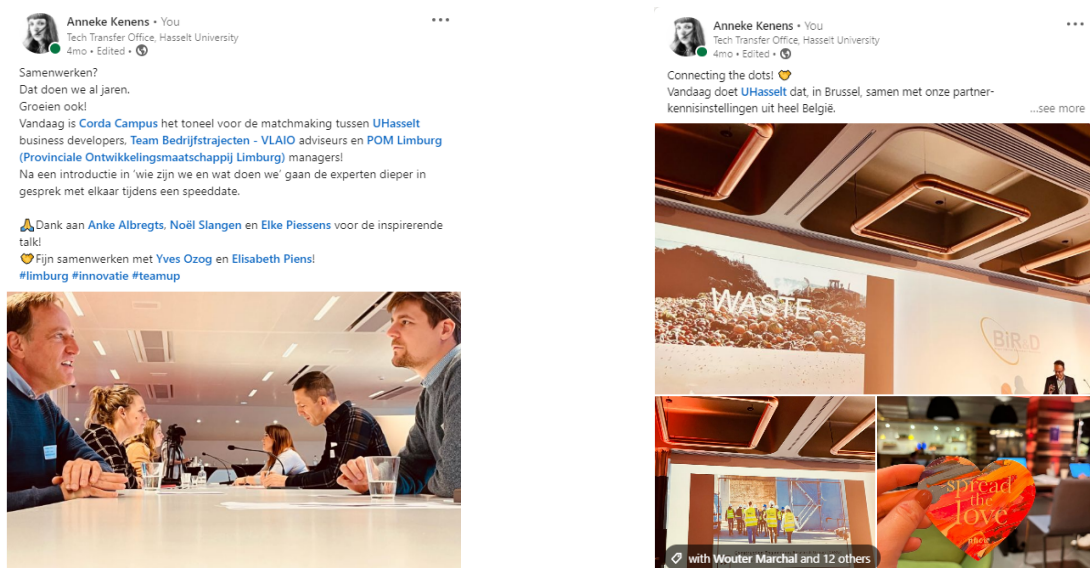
Anneke Kenens • You
Tech Transfer Office, Hasselt University
4mo • Edited •

Samenwerken?
Dat doen we al jaren.
Groeien ook!
Vandaag is Corda Campus het toneel voor de matchmaking tussen UHasselt business developers, Team Bedrijfstrajecten - VLAIO adviseurs en POM Limburg (Provinciale Ontwikkelingsmaatschappij Limburg) managers!
Na een introductie in 'wie zijn we en wat doen we' gaan de experten dieper in gesprek met elkaar tijdens een speeddate.

🙏Dank aan Anke Albregts, Noël Slangen en Elke Piessens voor de inspirerende talk!
🤝Fijn samenwerken met Yves Ozog en Elisabeth Piens!
#limburg #innovatie #teamup

Anneke Kenens • You
Tech Transfer Office, Hasselt University
4mo • Edited •

Connecting the dots! 🤝
Vandaag doet UHasselt dat, in Brussel, samen met onze partner-kennisinstellingen uit heel België.
...see more

WASTE
BiR&D

spread the love

with Wouter Marchal and 12 others